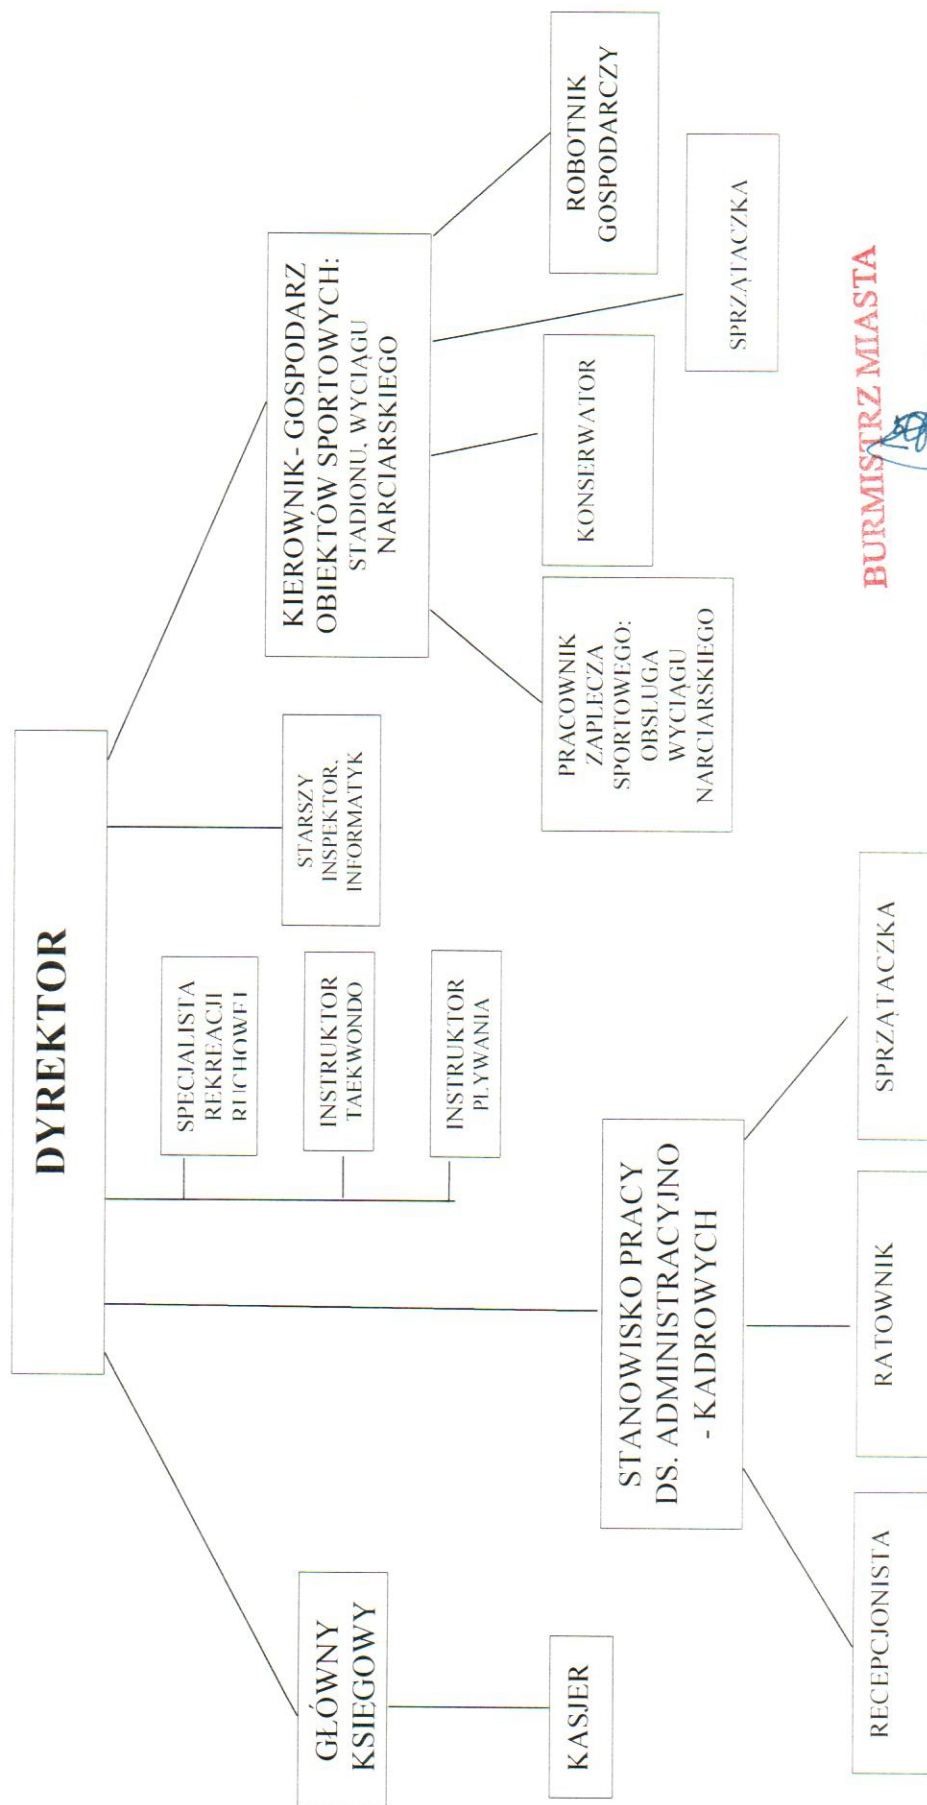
DYREKTOR

GŁÓWNY KSIĘGOWY

KASJER

STANOWISKO PRACY DS. ADMINISTRACYJNO - KADROWYCH

RECEPCJONISTA

RATOWNIK

SPRZĄTACZKA

SPECJALISTA REKREACJI RUCHOWEJ

INSTRUKTOR TAEKWONDO

INSTRUKTOR PŁYWANIA

STARSZY INSPEKTOR, INFORMATYK

KIEROWNIK- GOSPODARZ OBIEKTÓW SPORTOWYCH: STADIONU, WYCIĄGU NARCIARSKIEGO

PRACOWNIK ZAPLECZA SPORTOWEGO: OBSŁUGA WYCIĄGU NARCIARSKIEGO

KONSERWATOR

SPRZĄTACZKA

ROBOTNIK GOSPODARCZY

BURMISTRZ MIASTA